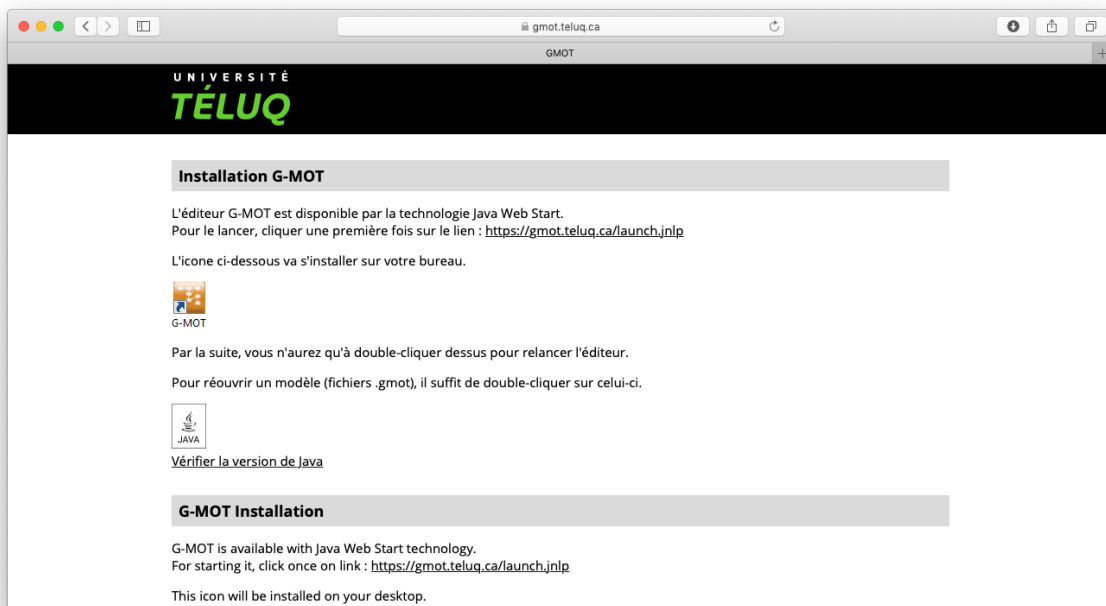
gmot.teluq.ca

GMOT

UNIVERSITÉ
TÉLUQ

Installation G-MOT

L'éditeur G-MOT est disponible par la technologie Java Web Start.
Pour le lancer, cliquer une première fois sur le lien : https://gmot.teluq.ca/launch.jnlp

L'icone ci-dessous va s'installer sur votre bureau.

G-MOT

Par la suite, vous n'aurez qu'à double-cliquer dessus pour relancer l'éditeur.

Pour réouvrir un modèle (fichiers .gmot), il suffit de double-cliquer sur celui-ci.

JAVA

Vérifier la version de Java

G-MOT Installation

G-MOT is available with Java Web Start technology.
For starting it, click once on link : https://gmot.teluq.ca/launch.jnlp

This icon will be installed on your desktop.